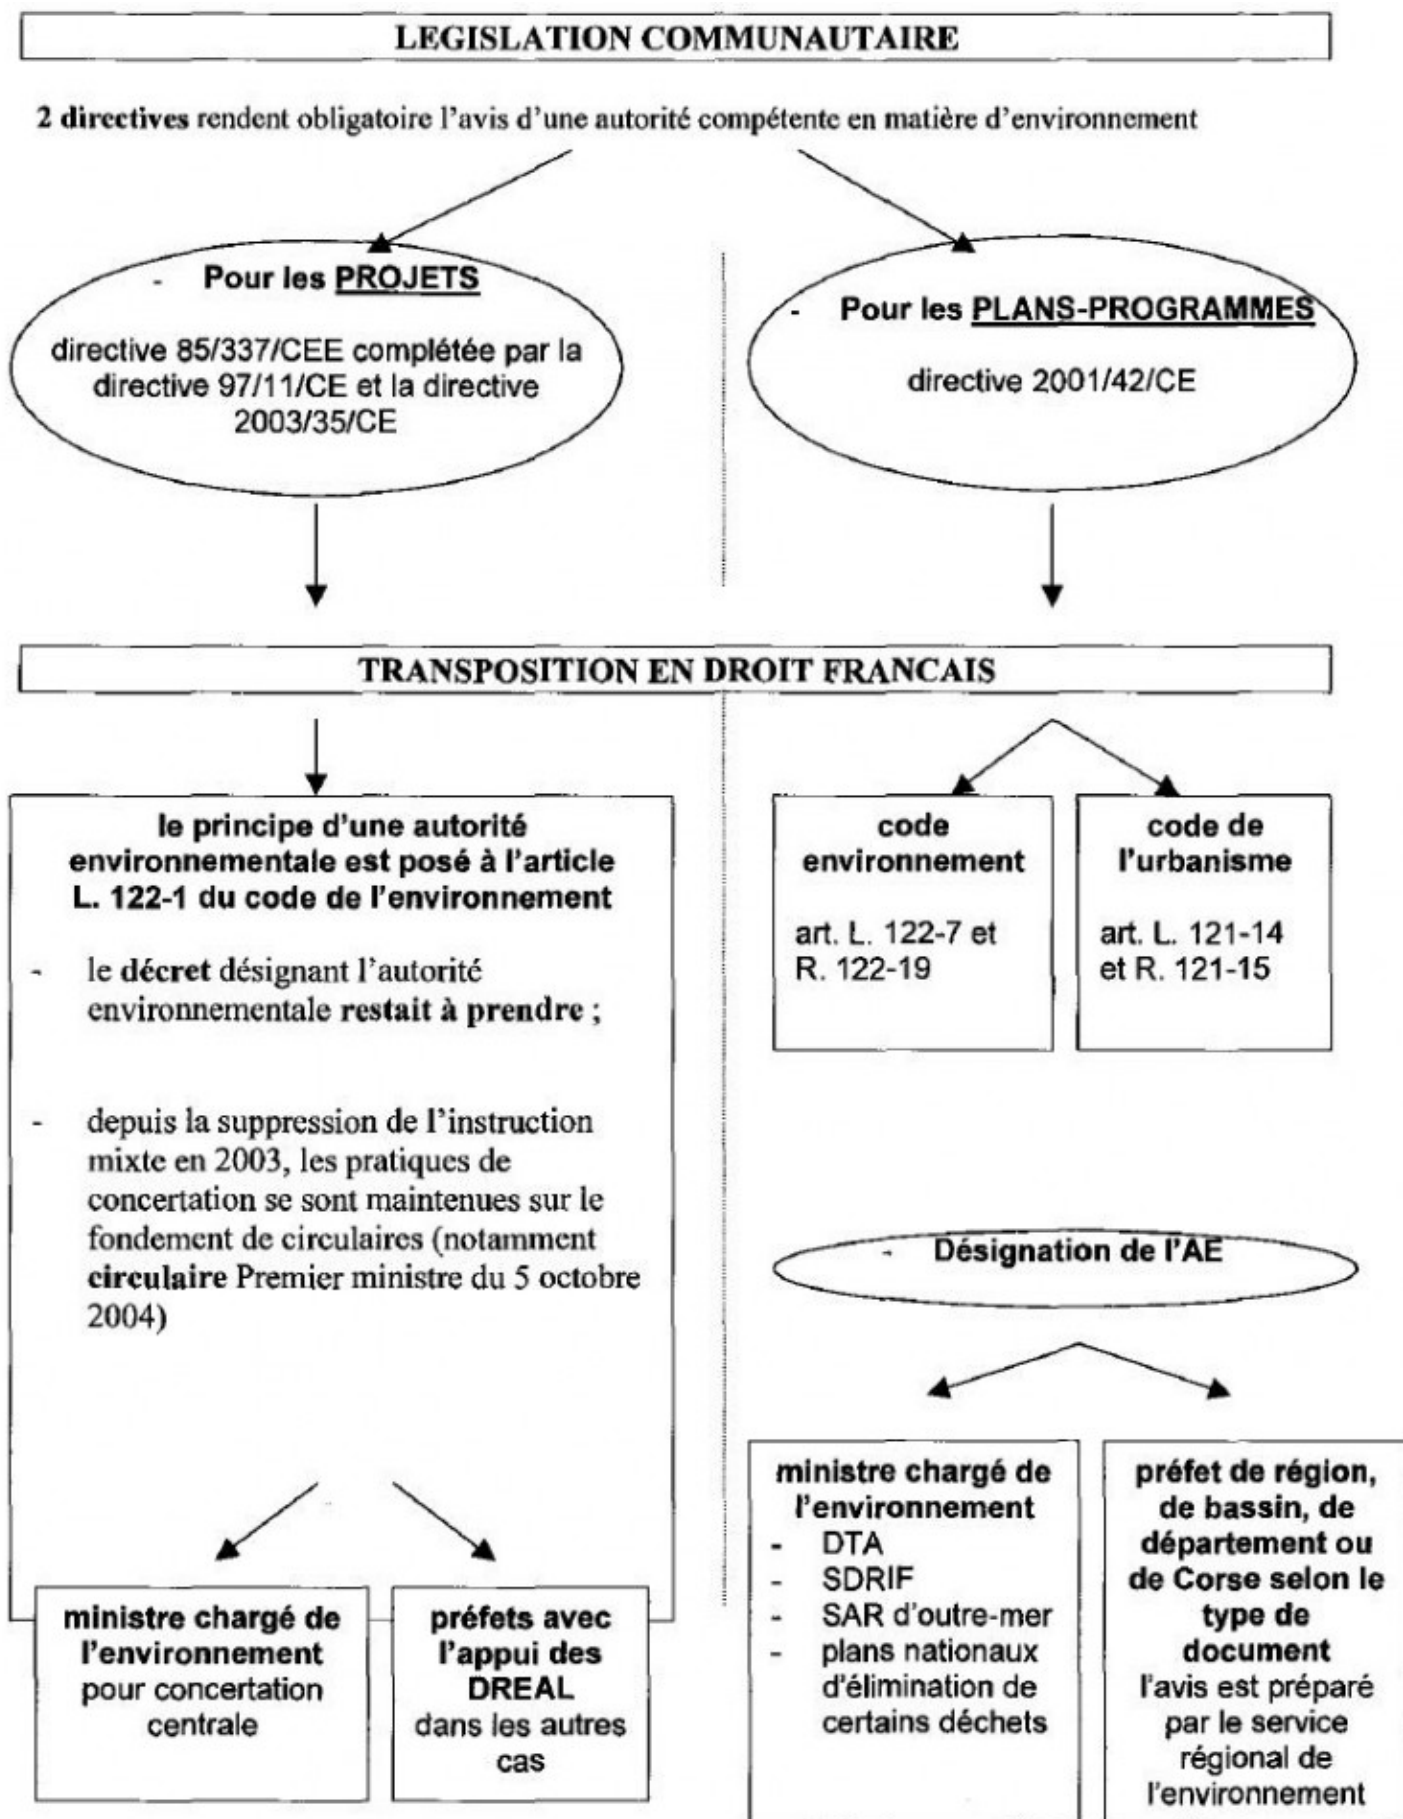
LEGISLATION COMMUNAUTAIRE

2 directives rendent obligatoire l'avis d'une autorité compétente en matière d'environnement

- Pour les PROJETS

directive 85/337/CEE complétée par la directive 97/11/CE et la directive 2003/35/CE

- Pour les PLANS-PROGRAMMES

directive 2001/42/CE

TRANSPOSITION EN DROIT FRANCAIS

le principe d'une autorité environnementale est posé à l'article L. 122-1 du code de l'environnement

- le décret désignant l'autorité environnementale restait à prendre ;

- depuis la suppression de l'instruction mixte en 2003, les pratiques de concertation se sont maintenues sur le fondement de circulaires (notamment circulaire Premier ministre du 5 octobre 2004)

ministre chargé de l'environnement pour concertation centrale

préfets avec l'appui des DREAL dans les autres cas

code environnement

art. L. 122-7 et R. 122-19

code de l'urbanisme

art. L. 121-14 et R. 121-15

- Désignation de l'AE

ministre chargé de l'environnement
- DTA
- SDRIF
- SAR d'outre-mer
- plans nationaux d'élimination de certains déchets

préfet de région, de bassin, de département ou de Corse selon le type de document
l'avis est préparé par le service régional de l'environnement